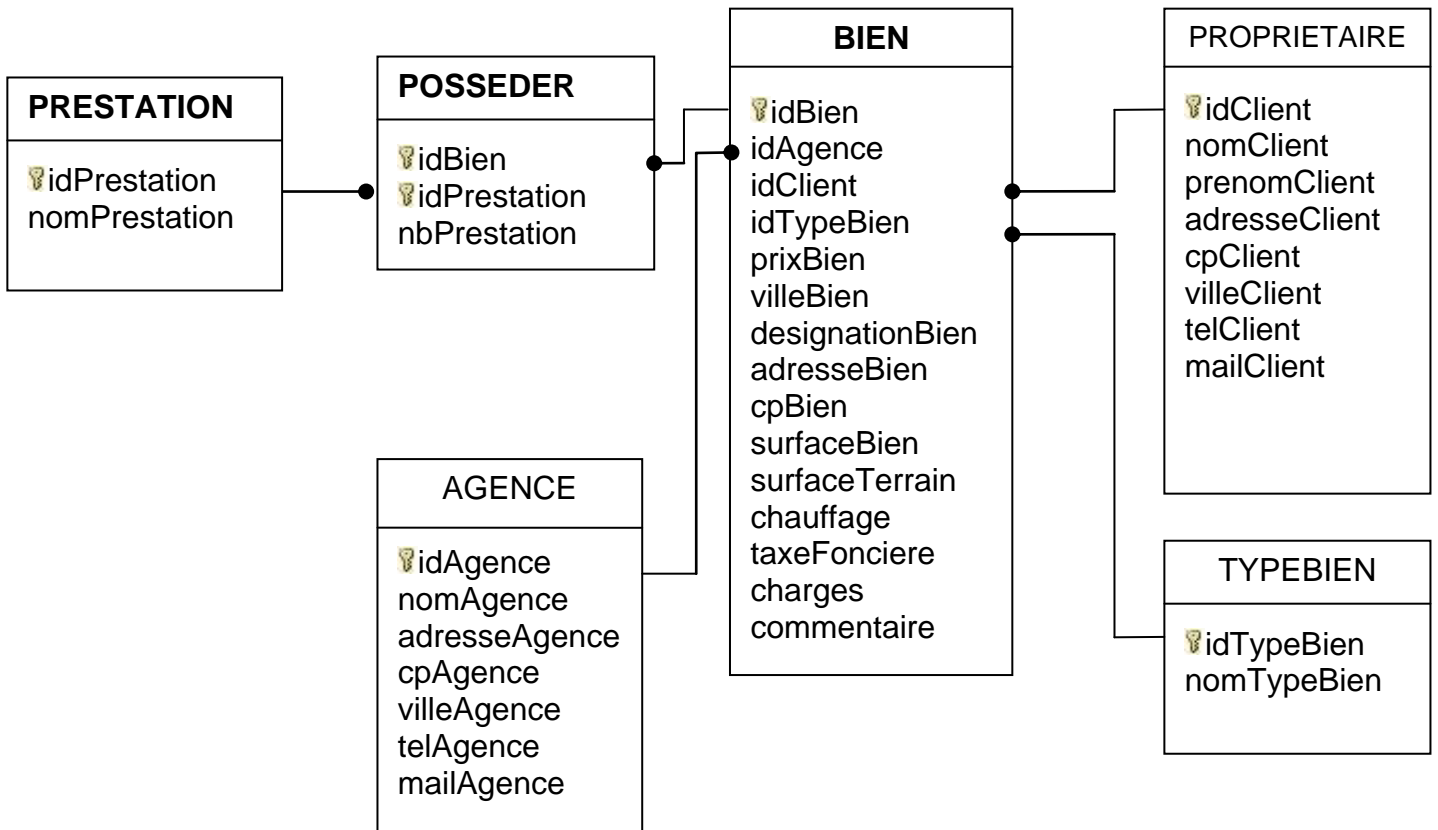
PRESTATION

idPrestation
nomPrestation

POSSEDER

idBien
idPrestation
nbPrestation

BIEN

idBien
idAgence
idClient
idTypeBien
prixBien
villeBien
designationBien
adresseBien
cpBien
surfaceBien
surfaceTerrain
chauffage
taxeFonciere
charges
commentaire

PROPRIETAIRE

idClient
nomClient
prenomClient
adresseClient
cpClient
villeClient
telClient
mailClient

AGENCE

idAgence
nomAgence
adresseAgence
cpAgence
villeAgence
telAgence
mailAgence

TYPEBIEN

idTypeBien
nomTypeBien